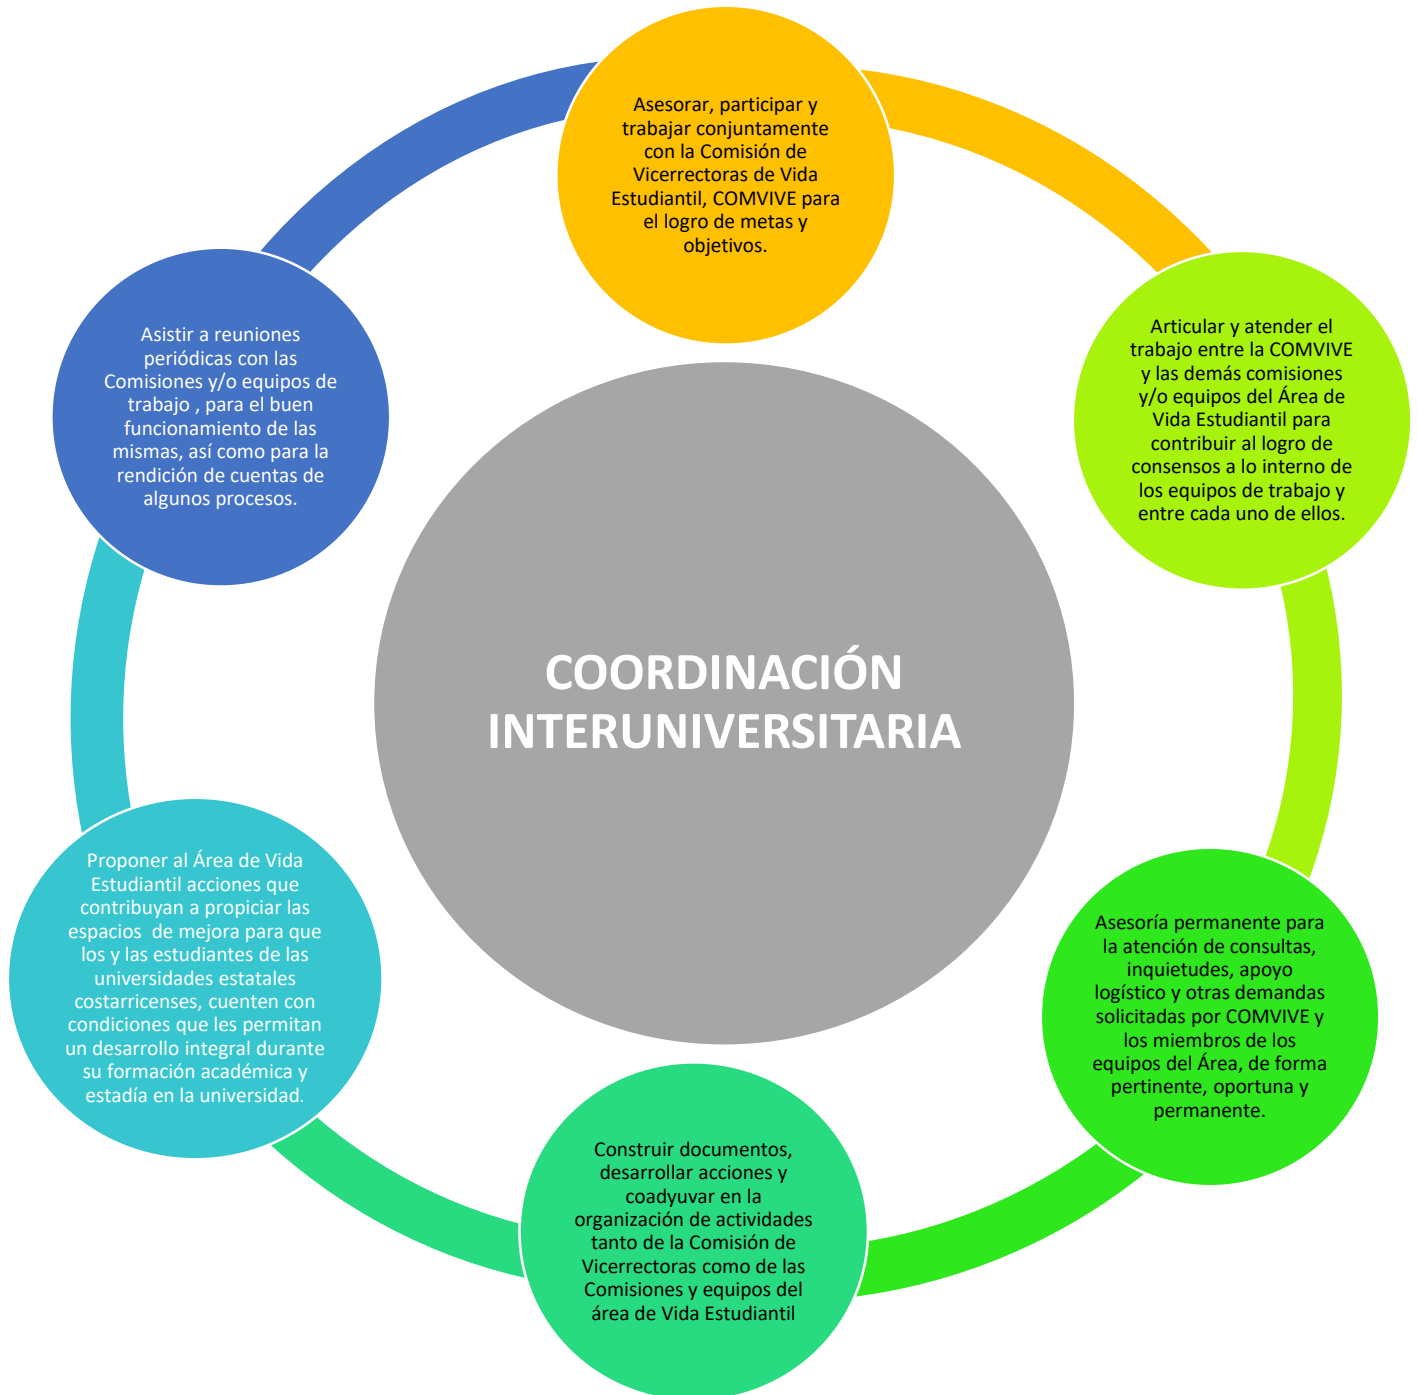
Asesorar, participar y trabajar conjuntamente con la Comisión de Vicerrectoras de Vida Estudiantil, COMVIVE para el logro de metas y objetivos.

Articular y atender el trabajo entre la COMVIVE y las demás comisiones y/o equipos del Área de Vida Estudiantil para contribuir al logro de consensos a lo interno de los equipos de trabajo y entre cada uno de ellos.

Asesoría permanente para la atención de consultas, inquietudes, apoyo logístico y otras demandas solicitadas por COMVIVE y los miembros de los equipos del Área, de forma pertinente, oportuna y permanente.

Construir documentos, desarrollar acciones y coadyuvar en la organización de actividades tanto de la Comisión de Vicerrectoras como de las Comisiones y equipos del área de Vida Estudiantil

Proponer al Área de Vida Estudiantil acciones que contribuyan a propiciar las espacios de mejora para que los y las estudiantes de las universidades estatales costarricenses, cuenten con condiciones que les permitan un desarrollo integral durante su formación académica y estadía en la universidad.

Asistir a reuniones periódicas con las Comisiones y/o equipos de trabajo , para el buen funcionamiento de las mismas, así como para la rendición de cuentas de algunos procesos.

COORDINACIÓN INTERUNIVERSITARIA